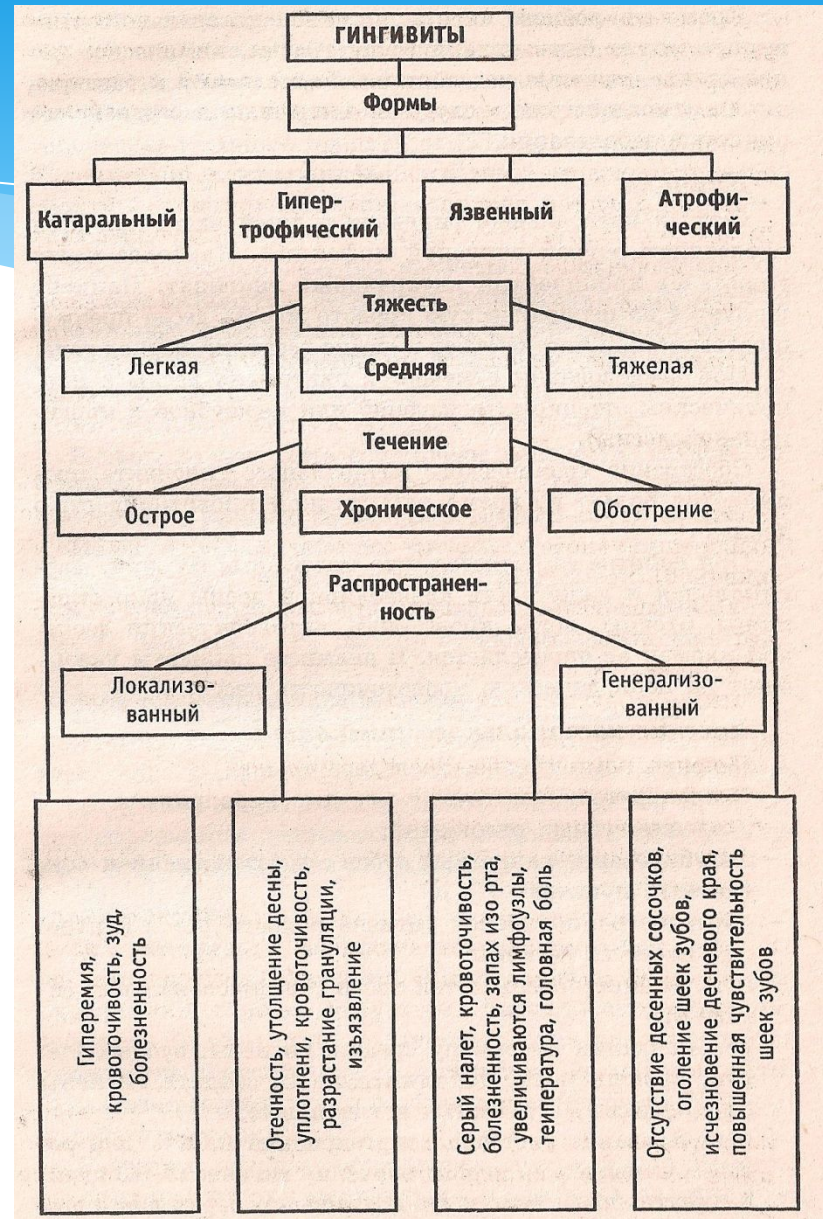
ГИНГИВИТЫ

Формы

Катаральный

Гипертрофический

Язвенный

Атрофический

Тяжесть

Легкая

Средняя

Тяжелая

Течение

Острое

Хроническое

Обострение

Распространенность

Локализованный

Генерализованный

Гиперемия, кровоточивость, зуд, болезненность

Отечность, утолщение десны, уплотнени, кровоточивость, разрастание грануляции, изъязвление

Серый налет, кровоточивость, болезненность, запах изо рта, увеличиваются лимфоузлы, теипература, головная боль

Отсутствие десенных сосочков, оголение шеек зубов, исчезновение десневого края, повышенная чувствительность шеек зубов